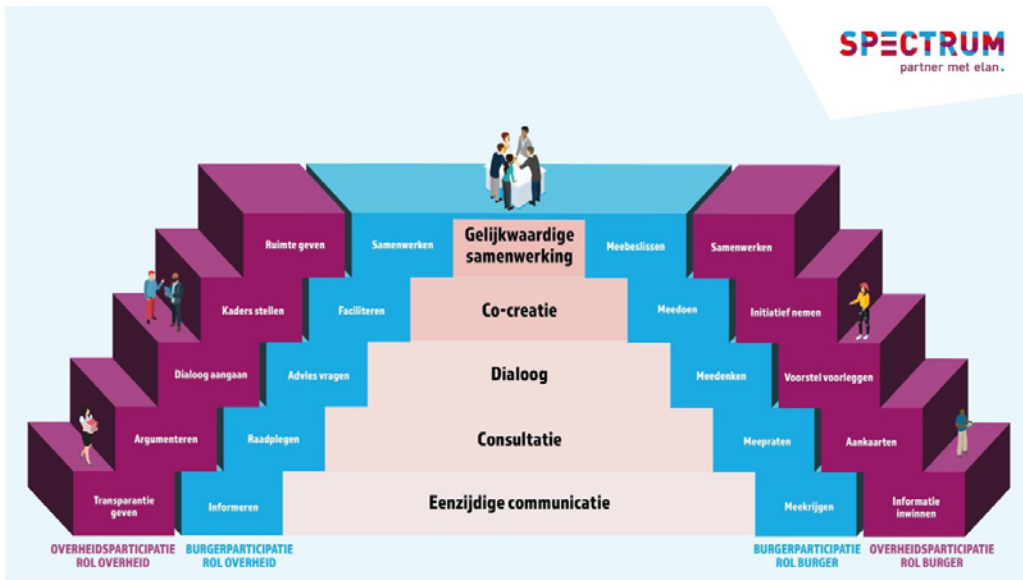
SPECTRUM
partner met elan.

Ruimte geven
Kaders stellen
Dialoog aangaan
Argumenteren
Transparantie geven

Samenwerken
Faciliteren
Advies vragen
Raadplegen
Informeren

Gelijkwaardige samenwerking
Co-creatie
Dialoog
Consultatie
Eenzijdige communicatie

Meebeslissen
Meedoen
Meedenken
Meepraten
Meekrijgen

Samenwerken
Initiatief nemen
Voorstel voorleggen
Aankaarten
Informatie inwinnen

OVERHEIDSPARTICIPATIE ROL OVERHEID
BURGERPARTICIPATIE ROL OVERHEID
BURGERPARTICIPATIE ROL BURGER
OVERHEIDSPARTICIPATIE ROL BURGER